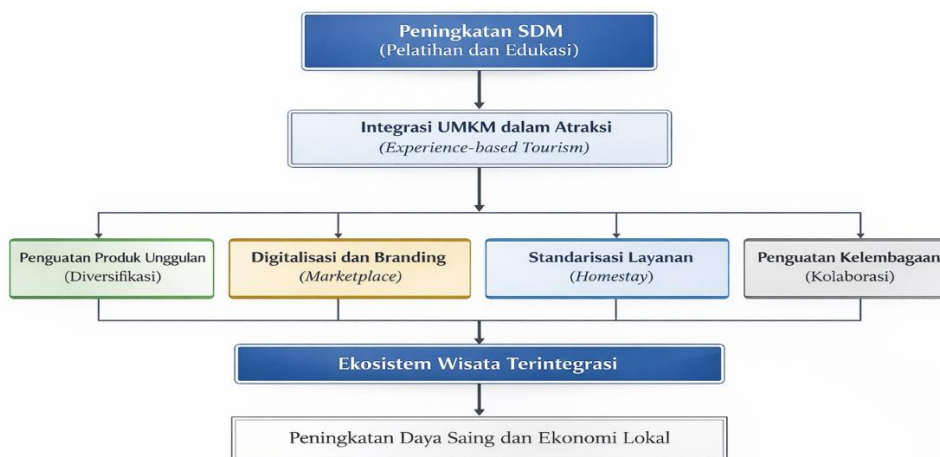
Peningkatan SDM
(Pelatihan dan Edukasi)

Integrasi UMKM dalam Atraksi
(Experience-based Tourism)

Penguatan Produk Unggulan
(Diversifikasi)

Digitalisasi dan Branding
(Marketplace)

Standarisasi Layanan
(Homestay)

Penguatan Kelembagaan
(Kolaborasi)

Ekosistem Wisata Terintegrasi

Peningkatan Daya Saing dan Ekonomi Lokal